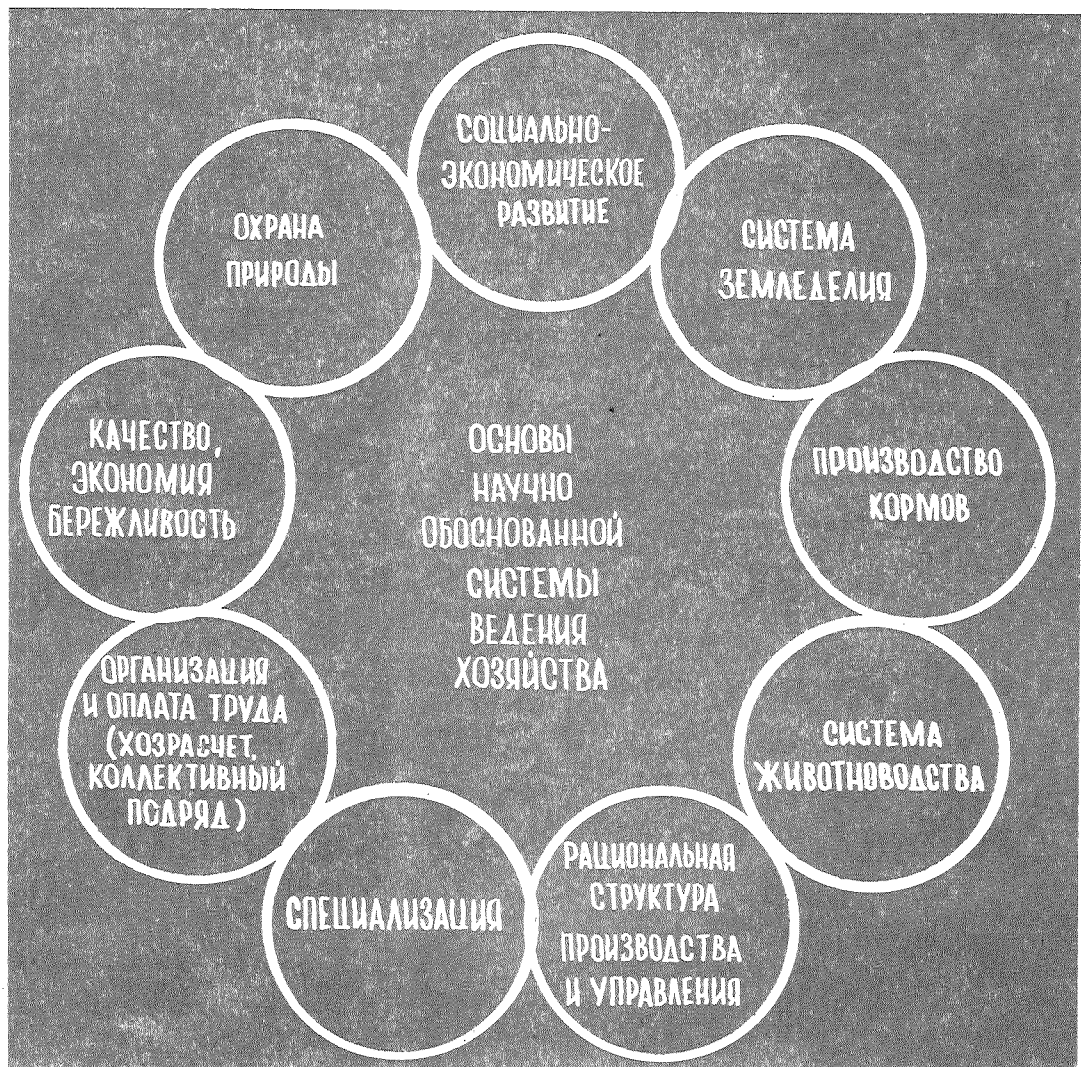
ОСНОВЫ НАУЧНО ОБОСНОВАННОЙ СИСТЕМЫ ВЕДЕНИЯ ХОЗЯЙСТВА

СОЦИАЛЬНО-ЭКОНОМИЧЕСКОЕ РАЗВИТИЕ

СИСТЕМА ЗЕМЛЕДЕЛИЯ

ПРОИЗВОДСТВО КОРМОВ

СИСТЕМА ЖИВОТНОВОДСТВА

РАЦИОНАЛЬНАЯ СТРУКТУРА ПРОИЗВОДСТВА И УПРАВЛЕНИЯ

СПЕЦИАЛИЗАЦИЯ

ОРГАНИЗАЦИЯ И ОПЛАТА ТРУДА (ХОЗРАСЧЕТ, КОЛЛЕКТИВНЫЙ ПОДРЯД)

КАЧЕСТВО, ЭКОНОМИЯ БЕРЕЖЛИВОСТЬ

ОХРАНА ПРИРОДЫ